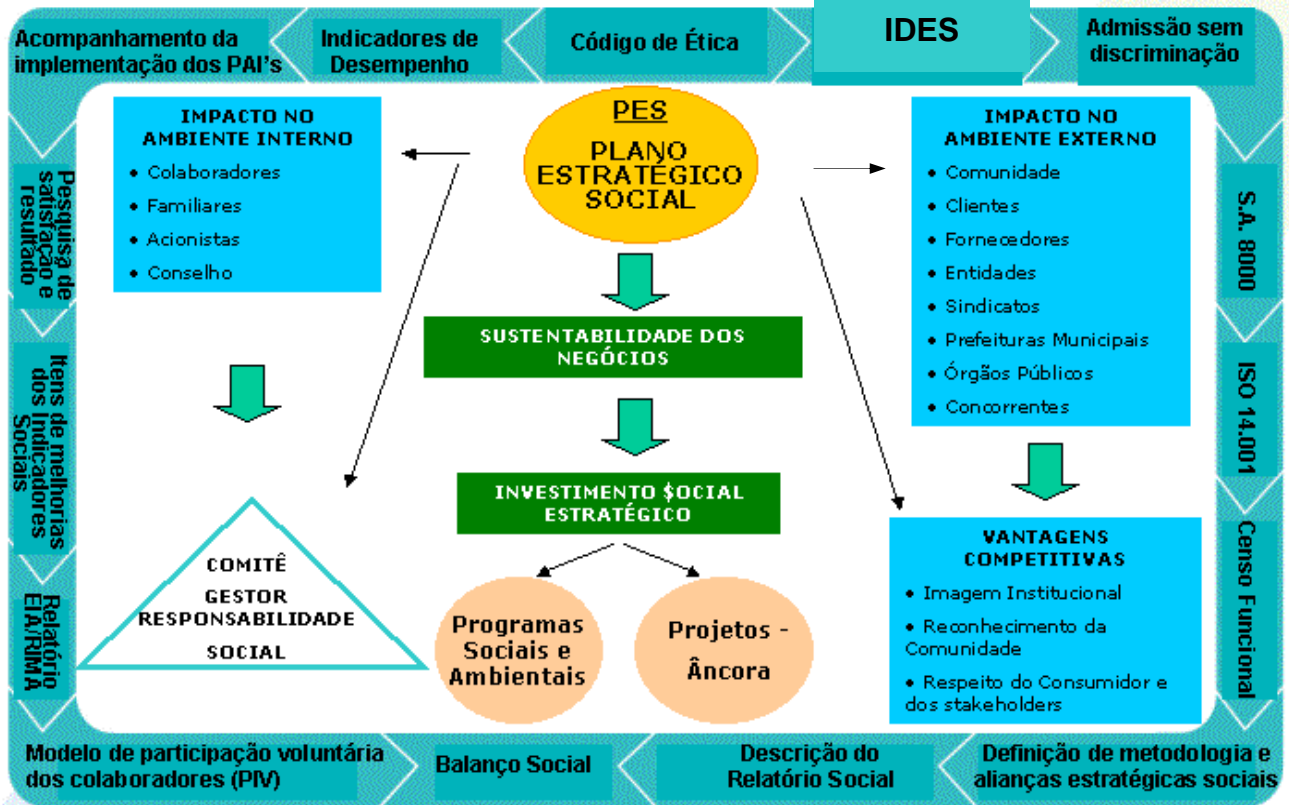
Acompanhamento da implementação dos PAI's

Indicadores de Desempenho

Código de Ética

IDES

Admissão sem discriminação

IMPACTO NO AMBIENTE INTERNO
• Colaboradores
• Familiares
• Acionistas
• Conselho

PES
PLANO ESTRATÉGICO SOCIAL

IMPACTO NO AMBIENTE EXTERNO
• Comunidade
• Clientes
• Fornecedores
• Entidades
• Sindicatos
• Prefeituras Municipais
• Órgãos Públicos
• Concorrentes

Pesquisa de satisfação e resultado

S.A. 8000

SUSTENTABILIDADE DOS NEGÓCIOS

Itens de melhorias dos Indicadores Sociais

ISO 14.001

INVESTIMENTO $OCIAL ESTRATÉGICO

VANTAGENS COMPETITIVAS
• Imagem Institucional
• Reconhecimento da Comunidade
• Respeito do Consumidor e dos stakeholders

COMITÊ GESTOR RESPONSABILIDADE SOCIAL

Programas Sociais e Ambientais

Projetos - Âncora

Relatório EIA/RIMA

Censo Funcional

Modelo de participação voluntária dos colaboradores (PIV)

Balanço Social

Descrição do Relatório Social

Definição de metodologia e alianças estratégicas sociais